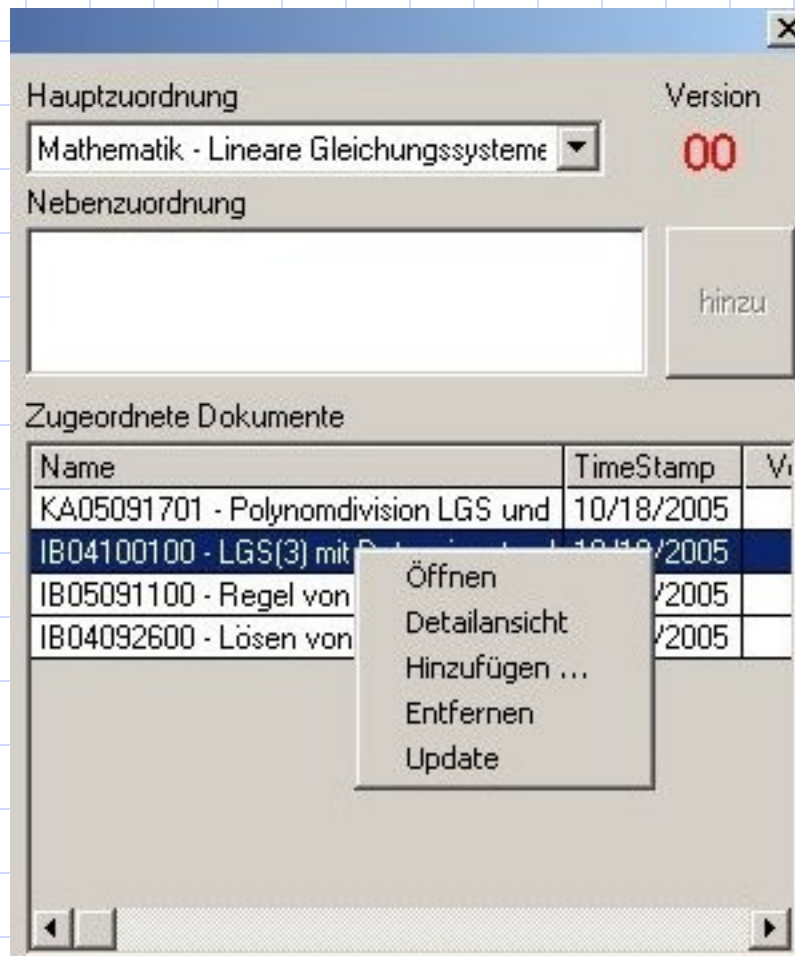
Hauptzuordnung

Version

Mathematik - Lineare Gleichungssysteme

00

Nebenzuordnung

hinzu

Zugeordnete Dokumente

| Name | TimeStamp | V |
|---|---|---|
| KA05091701 - Polynomdivision LGS und | 10/18/2005 | |
| IB04100100 - LGS(3) mit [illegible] | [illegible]/2005 | |
| IB05091100 - Regel von | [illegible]/2005 | |
| IB04092600 - Lösen von | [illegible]/2005 | |

Öffnen
Detailansicht
Hinzufügen ...
Entfernen
Update